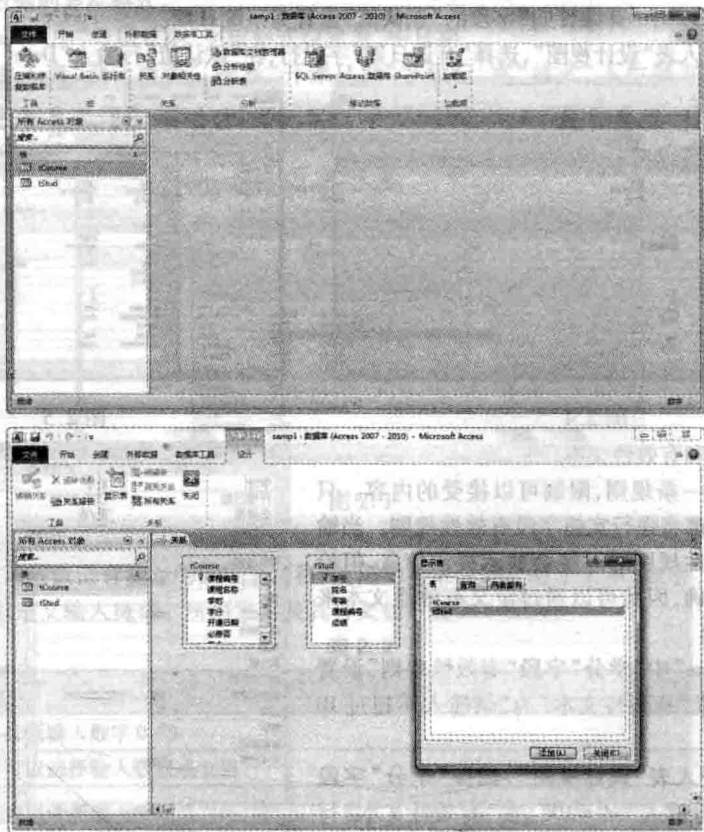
samp1 : 数据库 (Access 2007 - 2010) - Microsoft Access

文件 开始 创建 外部数据 数据库工具

压缩和修复数据库 Visual Basic 运行宏 关系 对象相关性 数据库文档管理器 分析性能 分析表 SQL Server Access 数据库 SharePoint 加载项

工具 宏 关系 分析 移动数据 加载项

所有 Access 对象

搜索...

表

tCourse

tStud

就绪 数字

samp1 : 数据库 (Access 2007 - 2010) - Microsoft Access

文件 开始 创建 外部数据 数据库工具 设计

编辑关系 清除布局 关系报告 显示表 直接关系 所有关系 关闭

工具 关系

所有 Access 对象

搜索...

表

tCourse

tStud

关系

tCourse

课程编号

课程名称

类别

学分

开课日期

必修否

tStud

学号

姓名

性别

课程编号

成绩

显示表

表 查询 两者都有

tCourse

tStud

添加(A) 关闭(C)

就绪 数字